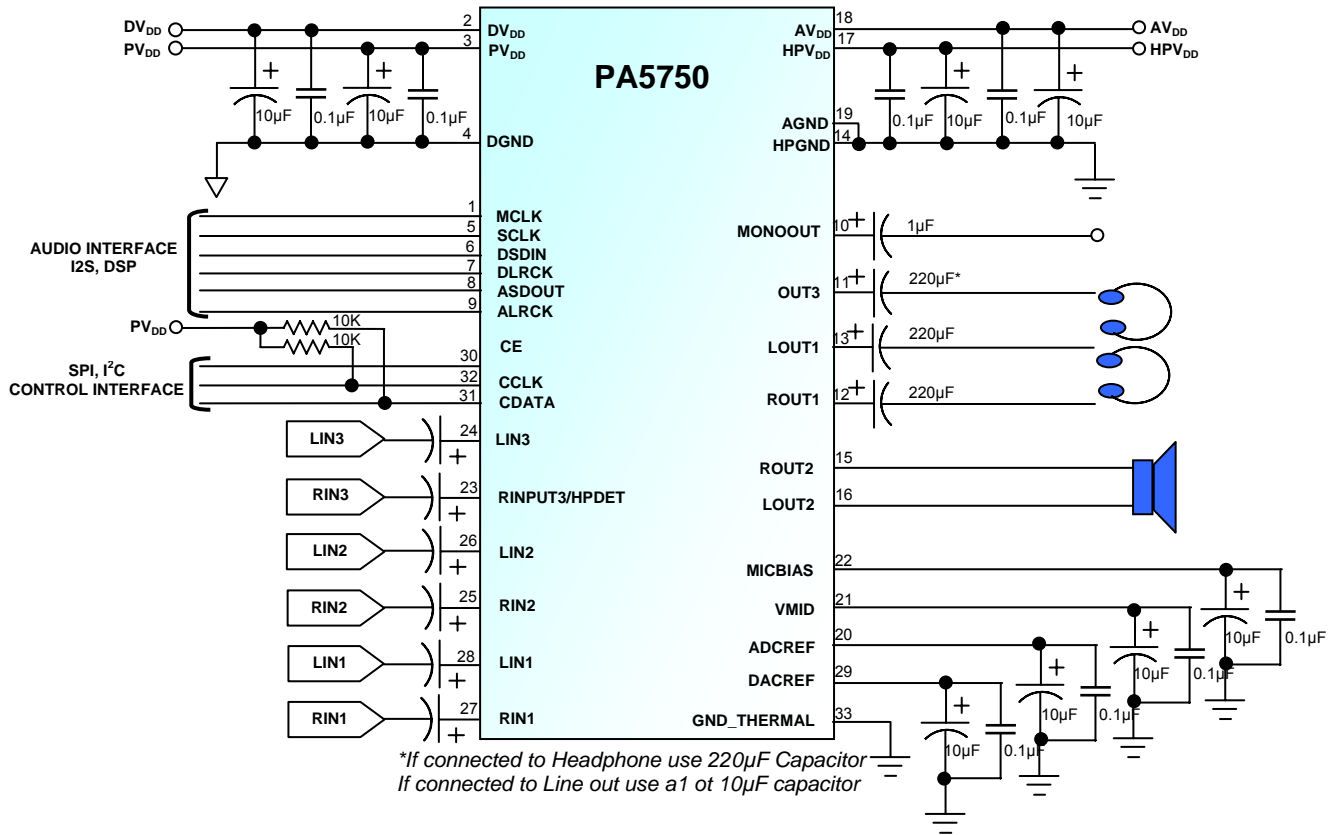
$DV_{DD}$
$PV_{DD}$
+
10μF
0.1μF
+
10μF
0.1μF
2 $DV_{DD}$
3 $PV_{DD}$
PA5750
4 DGND
18 $AV_{DD}$
17 $HPV_{DD}$
$AV_{DD}$
$HPV_{DD}$
0.1μF
+
10μF
0.1μF
+
10μF
19 AGND
14 HPGND

AUDIO INTERFACE
I2S, DSP
1 MCLK
5 SCLK
6 DSDIN
7 DLRCK
8 ASDOUT
9 ALRCK
MONOOUT 10 + 1μF
OUT3 11 + 220μF*
LOUT1 13 + 220μF
ROUT1 12 + 220μF
$PV_{DD}$
10K
10K
30 CE
SPI, $I^2C$
CONTROL INTERFACE
32 CCLK
31 CDATA
LIN3 24 + LIN3
RIN3 23 + RINPUT3/HPDET
LIN2 26 + LIN2
RIN2 25 + RIN2
LIN1 28 + LIN1
RIN1 27 + RIN1
ROUT2 15
LOUT2 16
MICBIAS 22
VMID 21
ADCREF 20
DACREF 29
GND_THERMAL 33
+
10μF
0.1μF
+
10μF
0.1μF
+
10μF
0.1μF
+
10μF
0.1μF
*If connected to Headphone use 220μF Capacitor
If connected to Line out use a1 ot 10μF capacitor